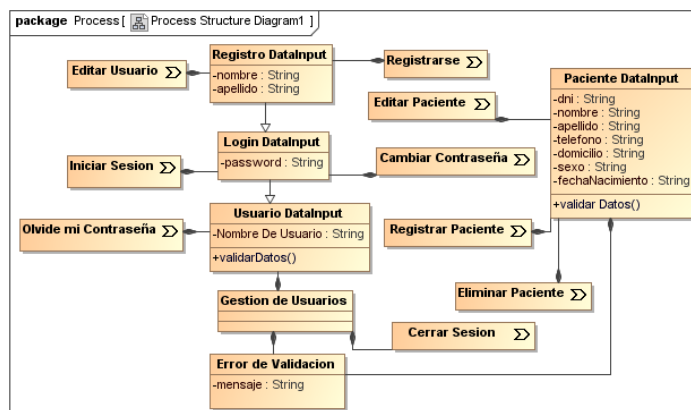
package Process [ Process Structure Diagram1 ]

Registro DataInput
-nombre : String
-apellido : String

Editar Usuario

Registrarse

Paciente DataInput
-dni : String
-nombre : String
-apellido : String
-telefono : String
-domicilio : String
-sexo : String
-fechaNacimiento : String
+validar Datos()

Editar Paciente

Login DataInput
-password : String

Iniciar Sesion

Cambiar Contraseña

Usuario DataInput
-Nombre De Usuario : String
+validarDatos()

Olvide mi Contraseña

Registrar Paciente

Eliminar Paciente

Gestion de Usuarios

Cerrar Sesion

Error de Validacion
-mensaje : String